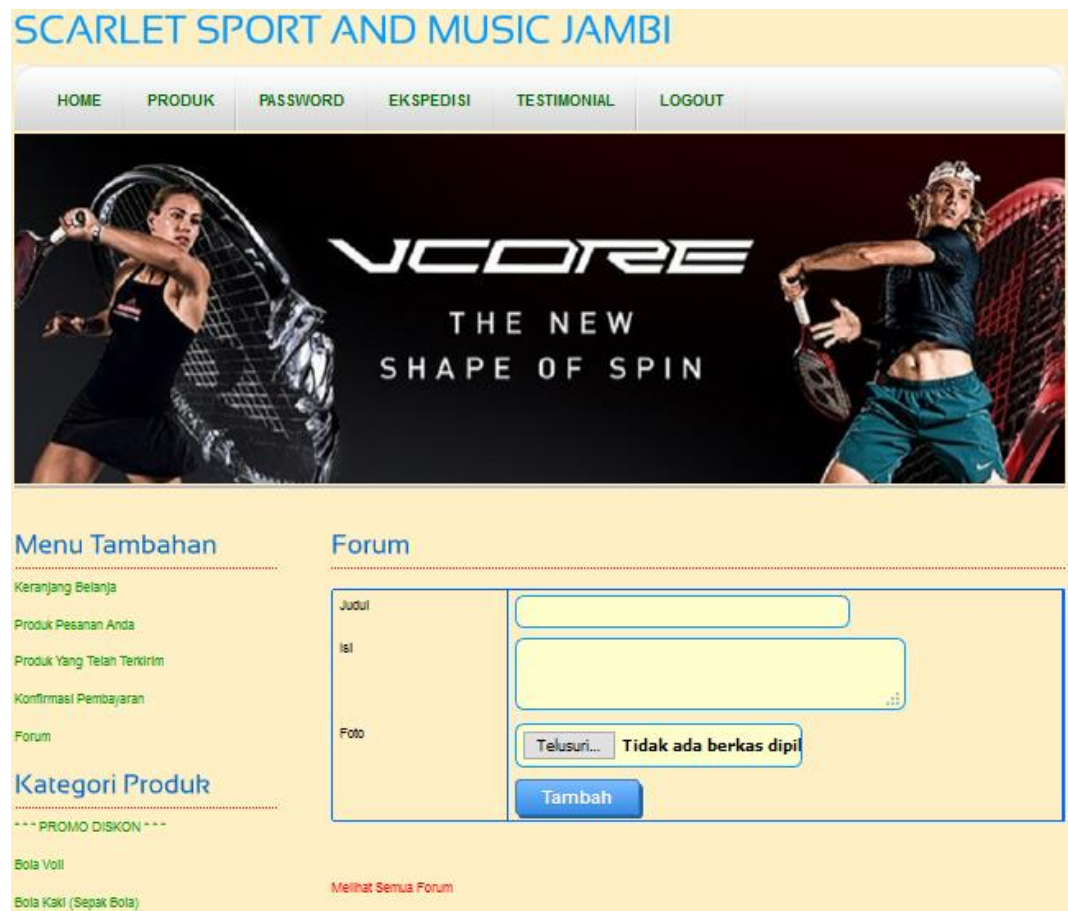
SCARLET SPORT AND MUSIC JAMBI

HOME PRODUK PASSWORD EKSPEDISI TESTIMONIAL LOGOUT

VCORE
THE NEW
SHAPE OF SPIN

Menu Tambahan

Keranjang Belanja

Produk Pesanan Anda

Produk Yang Telah Terkirim

Konfirmasi Pembayaran

Forum

Kategori Produk

*** PROMO DISKON ***

Bola Voli

Bola Kaki (Sepak Bola)

Forum

| Judul | |
|---|---|
| Isi | |
| Foto | Telusuri... Tidak ada berkas dipil |
| | Tambah |

Melihat Semua Forum